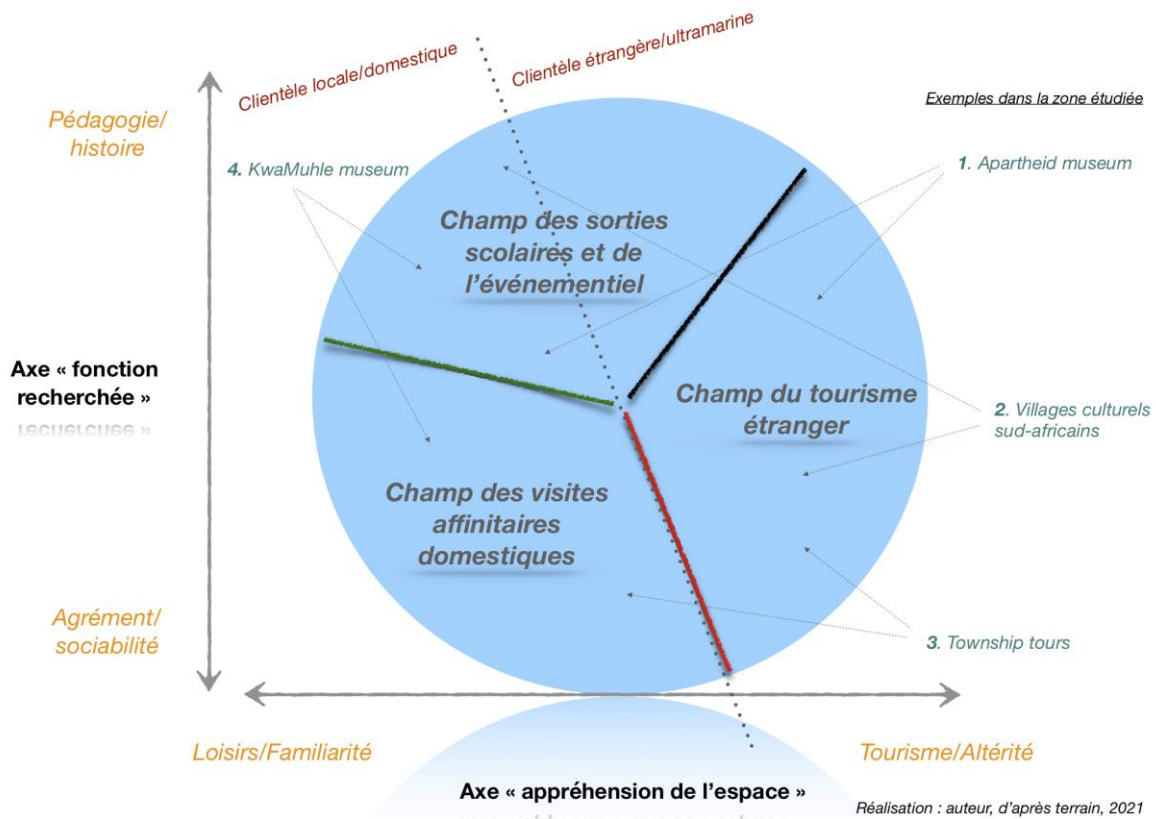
Clientèle locale/domestique

Clientèle étrangère/ultramarine

Exemples dans la zone étudiée

Pédagogie/ histoire

4. KwaMuhle museum

1. Apartheid museum

Champ des sorties scolaires et de l'événementiel

Axe « fonction recherchée »

Champ du tourisme étranger

2. Villages culturels sud-africains

Champ des visites affinitaires domestiques

Agrément/ sociabilité

3. Township tours

Loisirs/Familiarité

Tourisme/Altérité

Axe « appréhension de l'espace »

Réalisation : auteur, d'après terrain, 2021